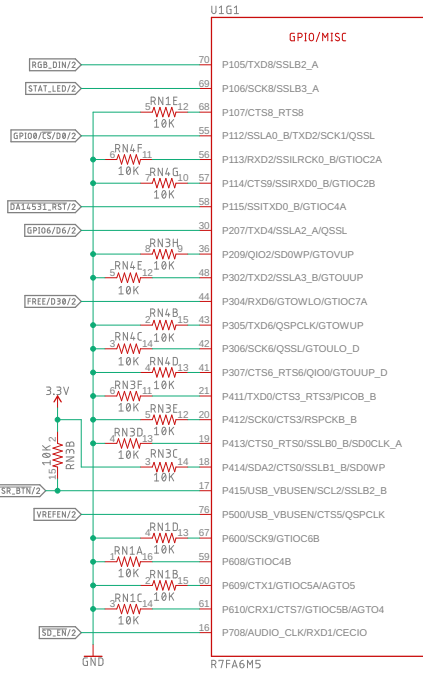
U1G1

GPIO/MISC

RGB_DIN/2
STAT_LED/2
GPIO0/CS/D0/2
DA14531_RST/2
GPIO6/D6/2
FREE/D30/2
3.3V
SR_BTN/2
VREFEN/2
SD_EN/2
GND

RN1E 5 12 10K
RN4F 6 11 10K
RN4G 7 10 10K
RN3H 8 9 10K
RN4E 5 12 10K
RN4B 2 15 10K
RN4C 3 14 10K
RN4D 4 13 10K
RN3F 6 11 10K
RN3E 5 12 10K
RN3D 4 13 10K
RN3C 3 14 10K
10K 2 RN3B 15
RN1D 4 13 10K
RN1A 1 16 10K
RN1B 2 15 10K
RN1C 3 14 10K

70 P105/TXD8/SSLB2_A
69 P106/SCK8/SSLB3_A
68 P107/CTS8_RTS8
55 P112/SSLA0_B/TXD2/SCK1/QSSL
56 P113/RXD2/SSILRCK0_B/GTIOC2A
57 P114/CTS9/SSIRXD0_B/GTIOC2B
58 P115/SSITXD0_B/GTIOC4A
30 P207/TXD4/SSLA2_A/QSSL
36 P209/QIO2/SD0WP/GTOVUP
48 P302/TXD2/SSLA3_B/GTOUUP
44 P304/RXD6/GTOWLO/GTIOC7A
43 P305/TXD6/QSPCLK/GTOWUP
42 P306/SCK6/QSSL/GTOULO_D
41 P307/CTS6_RTS6/QIO0/GTOUUP_D
21 P411/TXD0/CTS3_RTS3/PICOB_B
20 P412/SCK0/CTS3/RSPCKB_B
19 P413/CTS0_RTS0/SSLB0_B/SD0CLK_A
18 P414/SDA2/CTS0/SSLB1_B/SD0WP
17 P415/USB_VBUSEN/SCL2/SSLB2_B
76 P500/USB_VBUSEN/CTS5/QSPCLK
67 P600/SCK9/GTIOC6B
59 P608/GTIOC4B
60 P609/CTX1/GTIOC5A/AGTO5
61 P610/CRX1/CTS7/GTIOC5B/AGTO4
16 P708/AUDIO_CLK/RXD1/CECIO

R7FA6M5